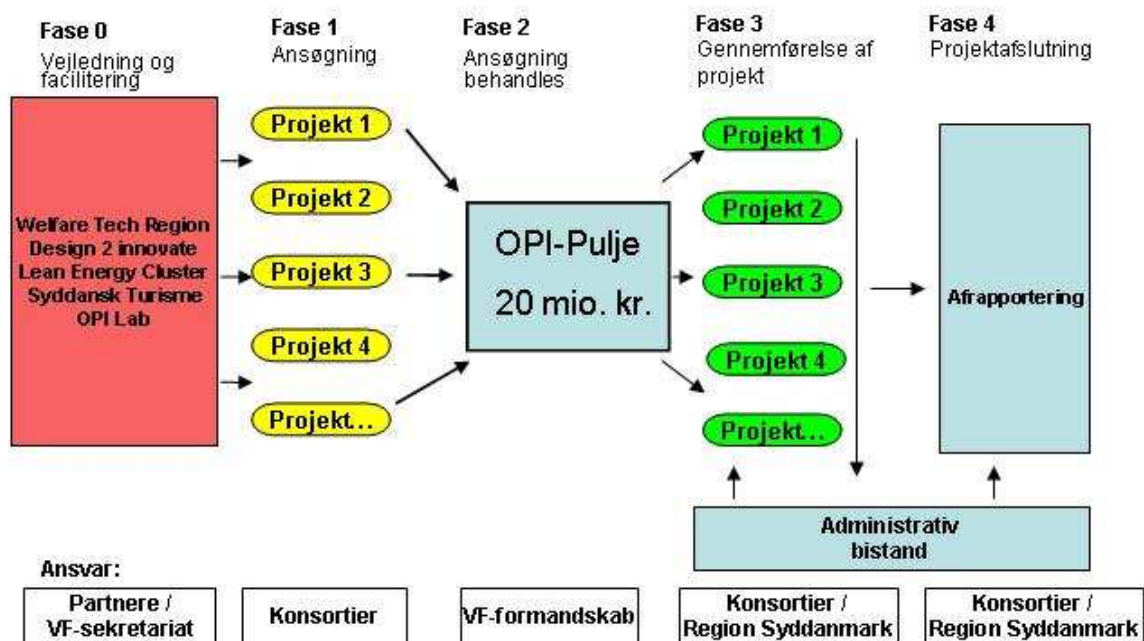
Fase 0
Vejledning og facilitering

Fase 1
Ansøgning

Fase 2
Ansøgning behandles

Fase 3
Gennemførelse af projekt

Fase 4
Projektafslutning

Welfare Tech Region
Design 2 innovate
Lean Energy Cluster
Syddansk Turisme
OPI Lab

Projekt 1
Projekt 2
Projekt 3
Projekt 4
Projekt…

OPI-Pulje
20 mio. kr.

Projekt 1
Projekt 2
Projekt 3
Projekt 4
Projekt…

Afrapportering

Administrativ bistand

Ansvar:

Partnere / VF-sekretariat

Konsortier

VF-formandskab

Konsortier / Region Syddanmark

Konsortier / Region Syddanmark